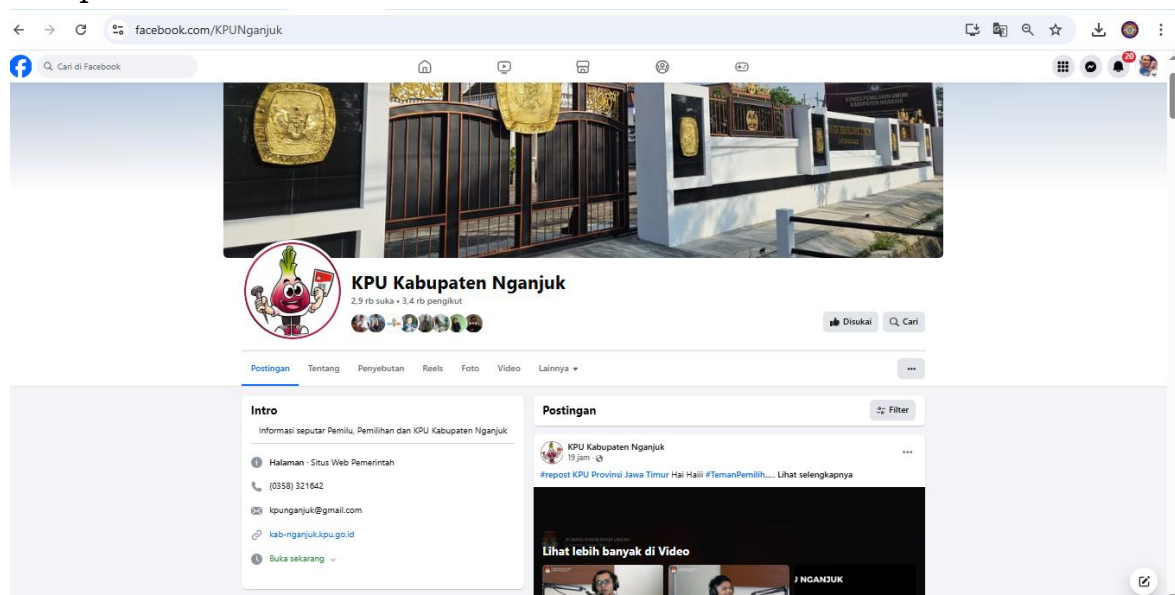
facebook.com/KPUNganjuk

Cari di Facebook

20

KPU Kabupaten Nganjuk
2,9 rb suka • 3,4 rb pengikut

Disukai Cari

Postingan Tentang Penyebutan Reels Foto Video Lainnya

...

Intro
Informasi seputar Pemilu, Pemilihan dan KPU Kabupaten Nganjuk

Halaman · Situs Web Pemerintah
(0358) 321642
kpunganjuk@gmail.com
kab-nganjuk.kpu.go.id
Buka sekarang

Postingan
Filter

KPU Kabupaten Nganjuk
19 jam ·
#repost KPU Provinsi Jawa Timur Hai Haiii #TemanPemilih..... Lihat selengkapnya

Lihat lebih banyak di Video
J NGANJUK